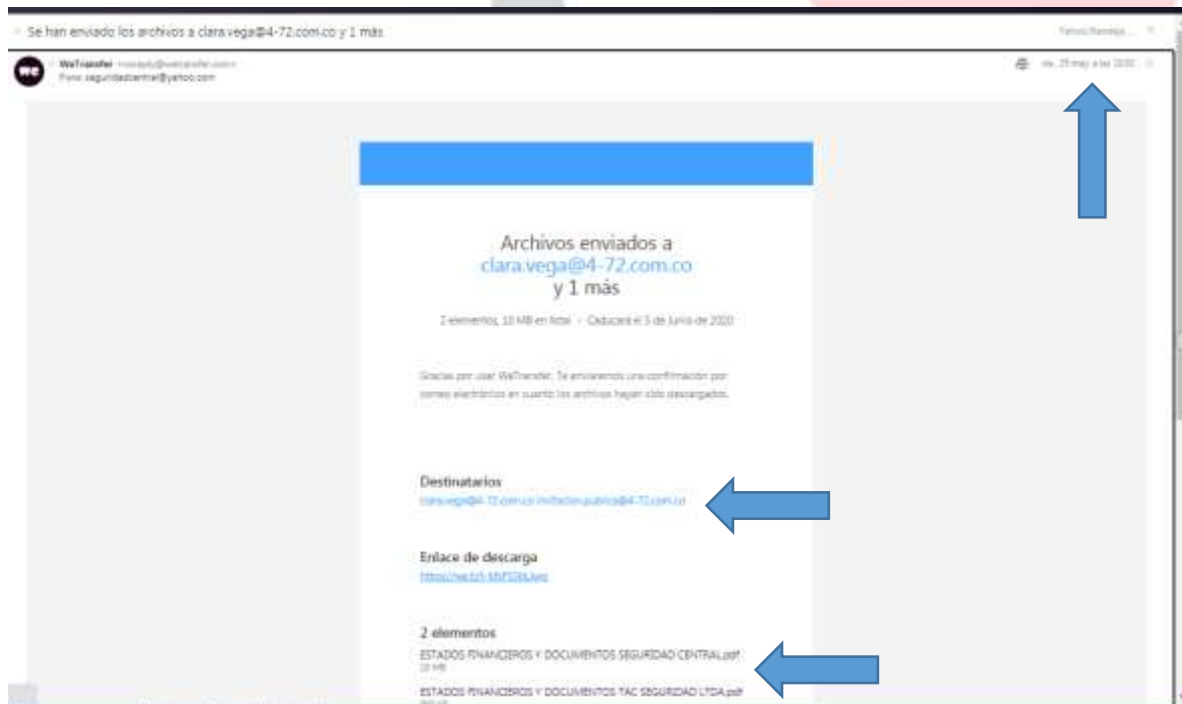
Se han enviado los archivos a clara.vega@4-72.com.co y 1 más

WeTransfer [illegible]
Para: seguridadcentral@yahoo.com

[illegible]

Archivos enviados a
clara.vega@4-72.com.co
y 1 más

2 elementos, 10 MB en total · Caducará el 5 de junio de 2020

Gracias por usar WeTransfer. Te enviaremos una confirmación por correo electrónico en cuanto los archivos hayan sido descargados.

Destinatarios
clara.vega@4-72.com.co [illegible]@4-72.com.co

Enlace de descarga
https://we.tl/t-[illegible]

2 elementos
ESTADOS FINANCIEROS Y DOCUMENTOS SEGURIDAD CENTRAL.pdf
10 MB
ESTADOS FINANCIEROS Y DOCUMENTOS TAC SEGURIDAD LTDA.pdf
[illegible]